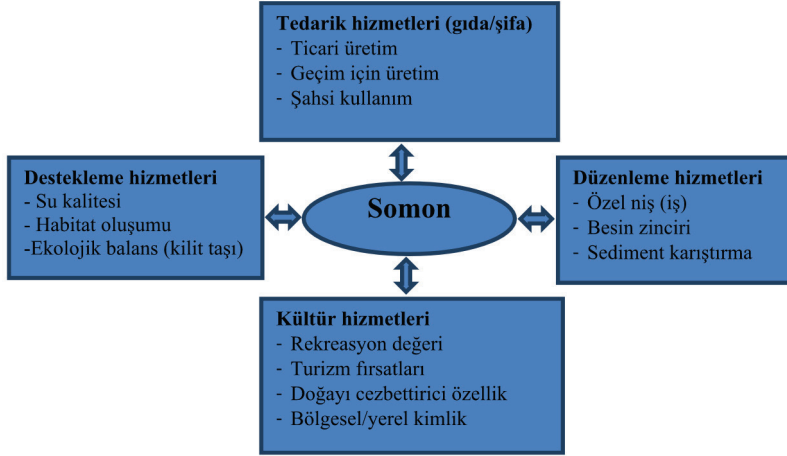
Tedarik hizmetleri (gıda/şifa)
- Ticari üretim
- Geçim için üretim
- Şahsi kullanım

Destekleme hizmetleri
- Su kalitesi
- Habitat oluşumu
-Ekolojik balans (kilit taşı)

Somon

Düzenleme hizmetleri
- Özel niş (iş)
- Besin zinciri
- Sediment karıştırma

Kültür hizmetleri
- Rekreasyon değeri
- Turizm fırsatları
- Doğayı cezbettirici özellik
- Bölgesel/yerel kimlik